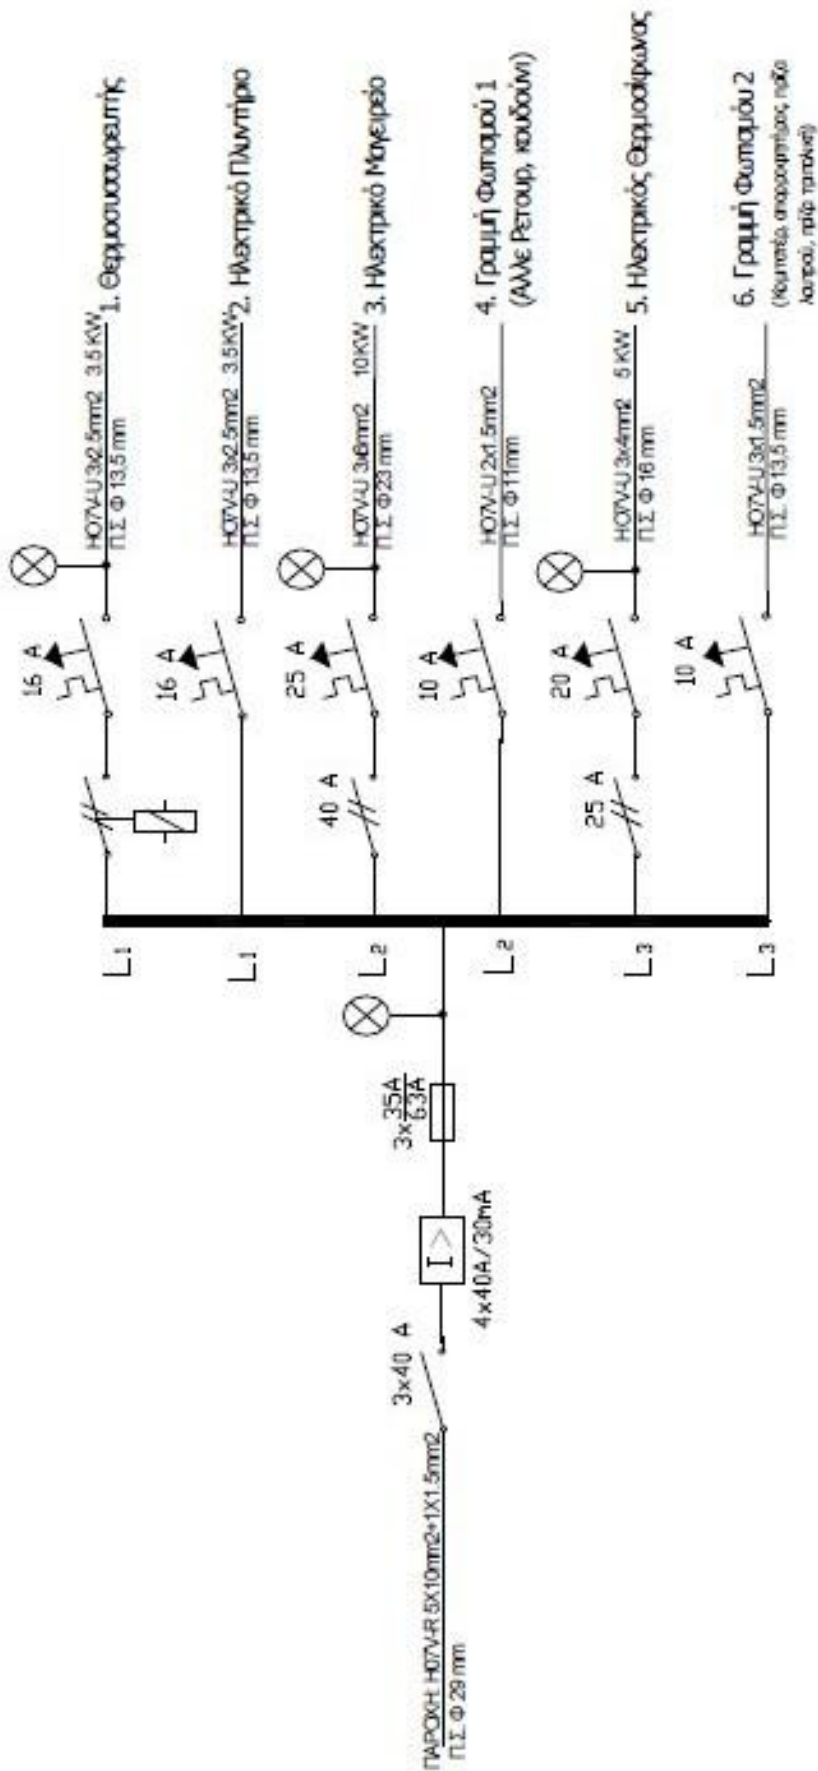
ΠΑΡΟΧΗ: H07V-R 5X10mm2+1X1.5mm2
Π.Σ. Φ 29 mm

3x40 A

4x40A/30mA

$3\times\frac{35A}{63A}$

$L_1$
$L_1$
$L_2$
$L_2$
$L_3$
$L_3$

40 A
25 A

16 A
16 A
25 A
10 A
20 A
10 A

H07V-U 3x2.5mm2 3.5 KW
Π.Σ. Φ 13.5 mm
1. Θερμοσυσσωρευτής

H07V-U 3x2.5mm2 3.5KW
Π.Σ. Φ 13.5 mm
2. Ηλεκτρικό Πλυντήριο

H07V-U 3x6mm2 10KW
Π.Σ. Φ 23 mm
3. Ηλεκτρικό Μαγειρείο

H07V-U 2x1.5mm2
Π.Σ. Φ 11mm
4. Γραμμή Φωτισμού 1
(Αλλε Ρετουρ, κουδούνι)

H07V-U 3x4mm2 5 KW
Π.Σ. Φ 16 mm
5. Ηλεκτρικός Θερμοσίφωνας

H07V-U 3x1.5mm2
Π.Σ. Φ 13.5 mm
6. Γραμμή Φωτισμού 2
(Κουτιστά, απορροφητήρας, πάγο λαμπαί, πρίζ τοπικό)